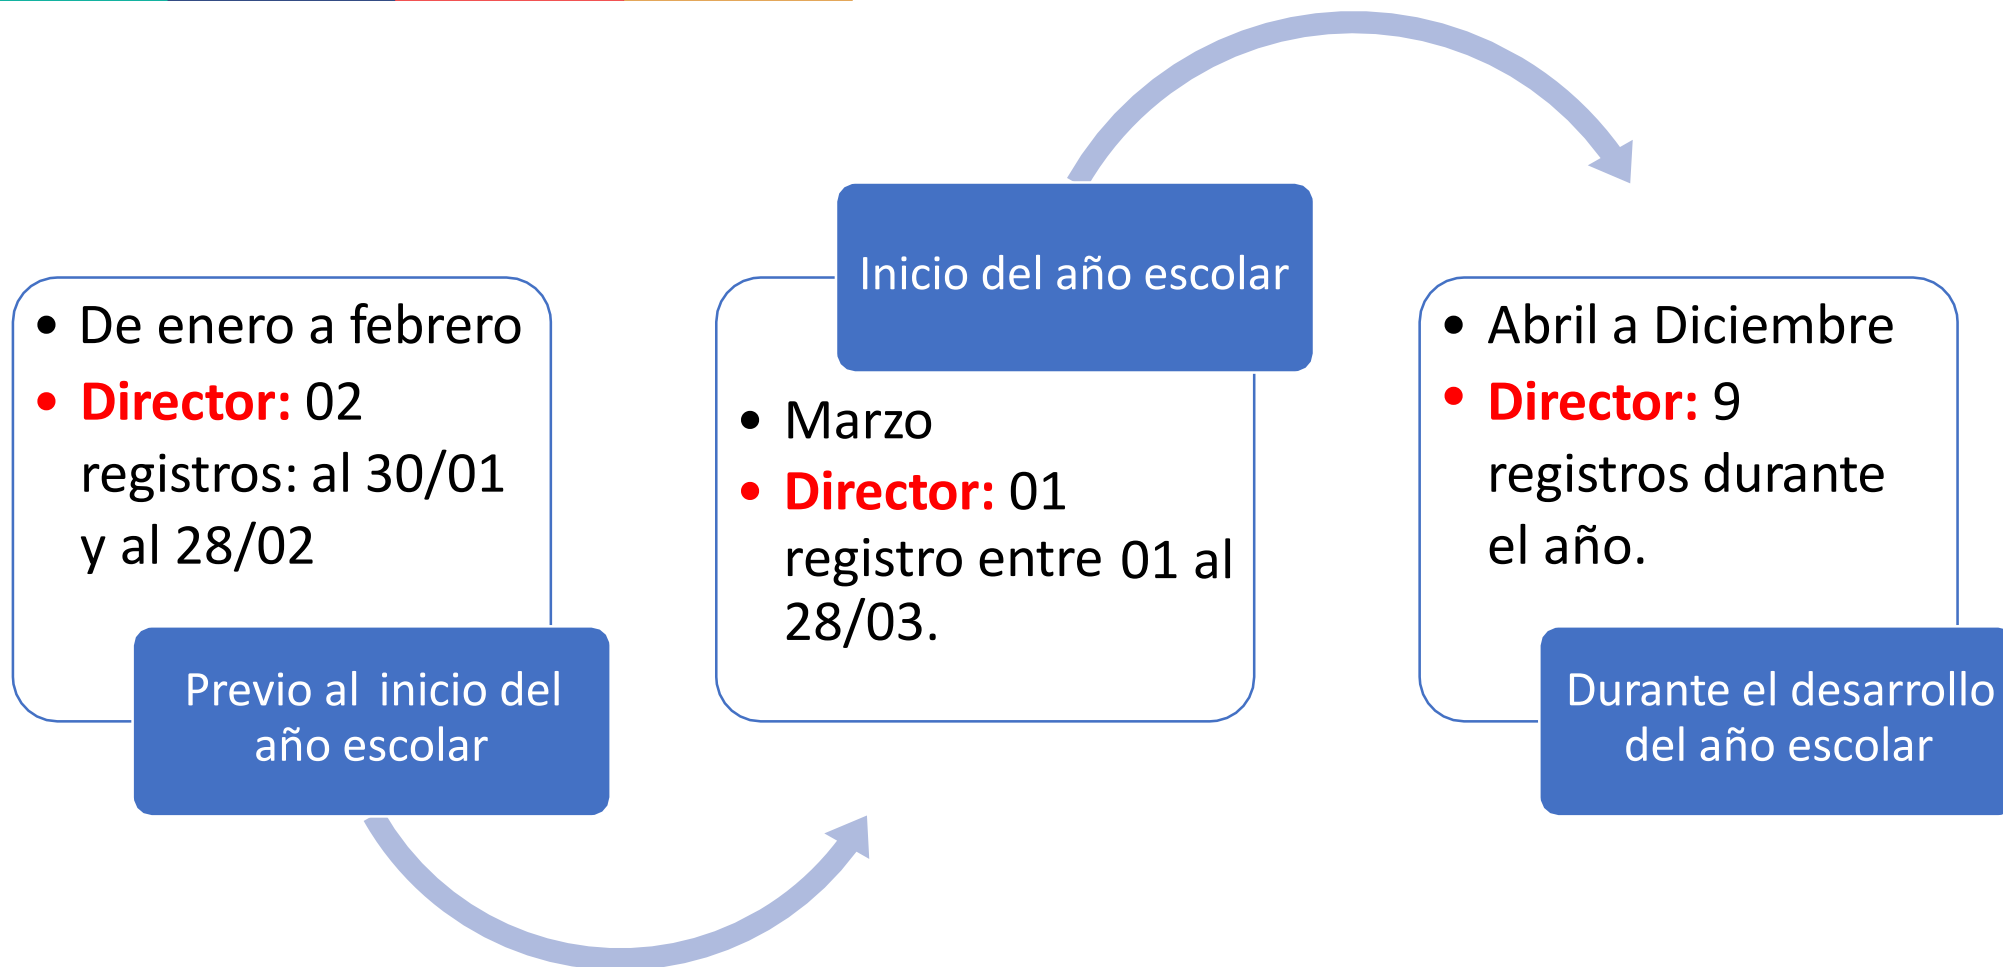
- De enero a febrero
- Director: 02 registros: al 30/01 y al 28/02

Previo al inicio del año escolar

Inicio del año escolar

- Marzo
- Director: 01 registro entre 01 al 28/03.

- Abril a Diciembre
- Director: 9 registros durante el año.

Durante el desarrollo del año escolar